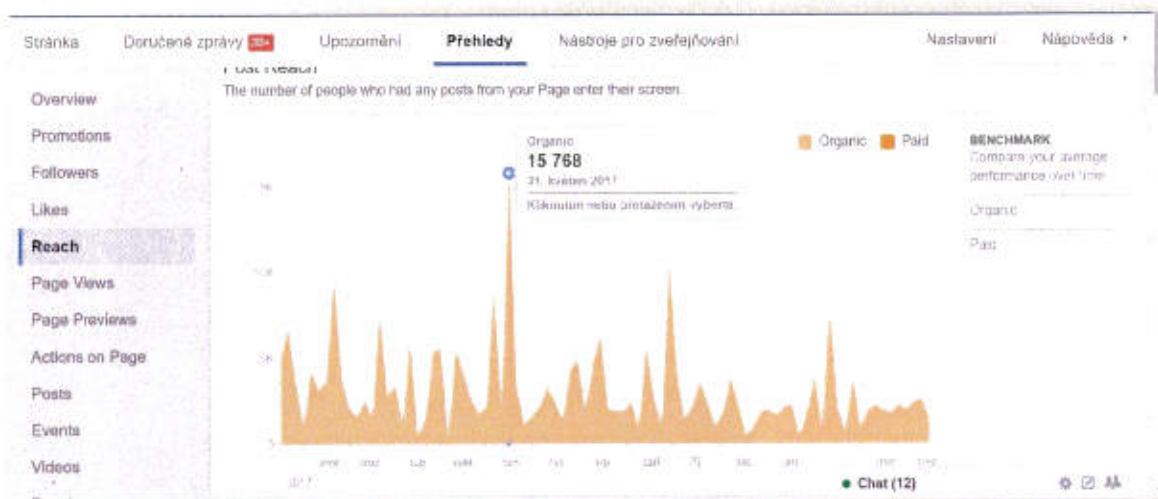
Stránka Doručené zprávy 20+ Upozornění Přehledy Nástroje pro zveřejňování Nastavení Nápověda

Post Reach
The number of people who had any posts from your Page enter their screen.

Overview
Promotions
Followers
Likes
Reach
Page Views
Page Previews
Actions on Page
Posts
Events
Videos

Organic
15 768
31. květen 2017
Kliknutím nebo přetažením vyberte.

Organic Paid

BENCHMARK
Compare your average performance over time

Organic
Paid

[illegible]

Chat (12)